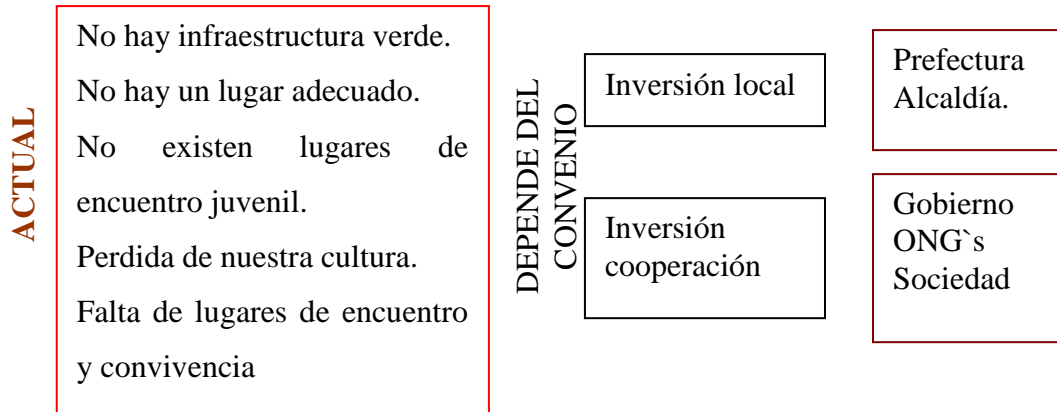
ACTUAL

No hay infraestructura verde.
No hay un lugar adecuado.
No existen lugares de encuentro juvenil.
Perdida de nuestra cultura.
Falta de lugares de encuentro y convivencia

DEPENDE DEL CONVENIO

Inversión local

Prefectura
Alcaldía.

Inversión cooperación

Gobierno
ONG`s
Sociedad